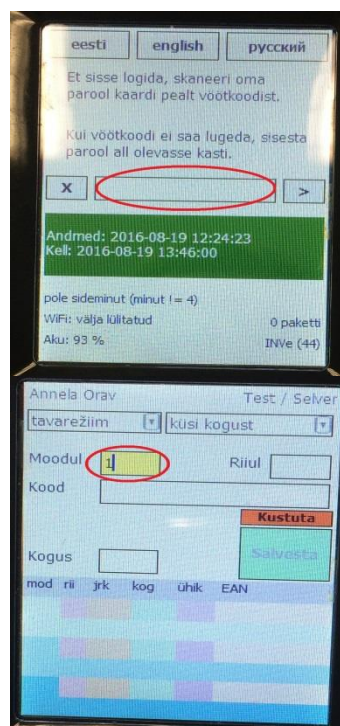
eesti english русский

Et sisse logida, skaneeri oma parool kaardi pealt vöötkoodist.

Kui vöötkoodi ei saa lugeda, sisesta parool all olevasse kasti.

X >

Andmed: 2016-08-19 12:24:23
Kell: 2016-08-19 13:46:00

pole sideminut (minut != 4)
WiFi: välja lülitatud 0 paketti
Aku: 93 % INVe (44)

Annela Orav Test / Selver
tavarežiim küsi kogust
Moodul 1 Riiul
Kood
Kustuta
Kogus Salvesta
mod rii jrk kog ühik EAN